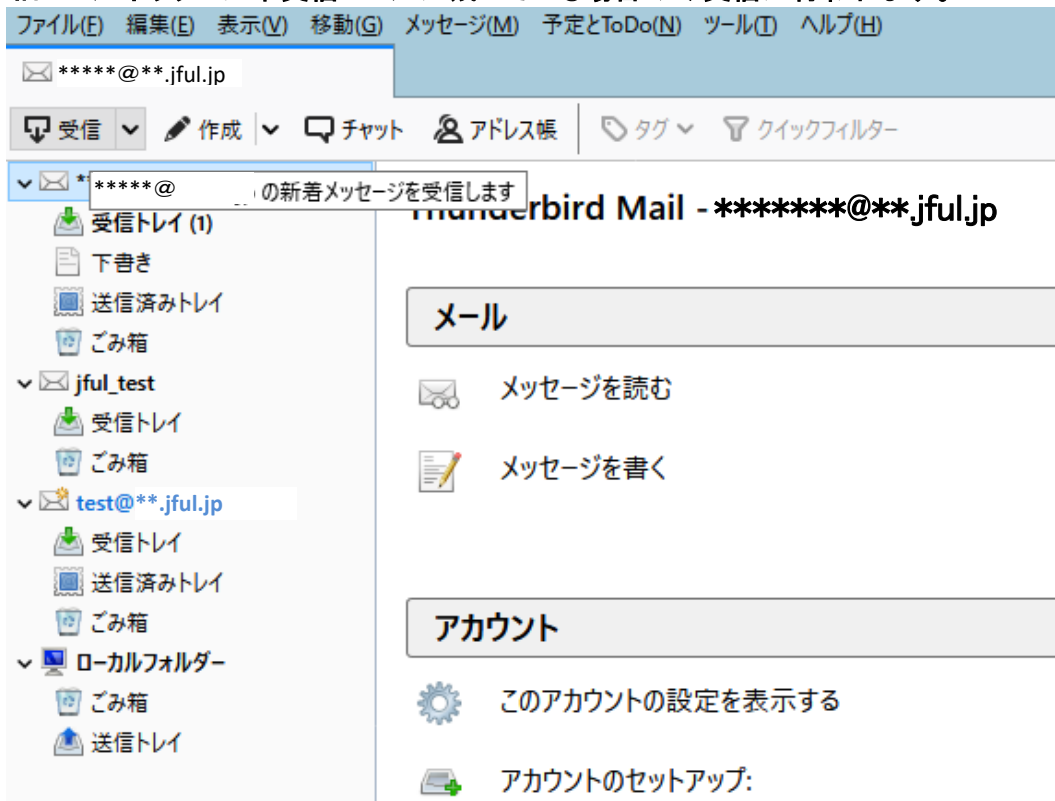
ファイル(F) 編集(E) 表示(V) 移動(G) メッセージ(M) 予定とToDo(N) ツール(T) ヘルプ(H)

*****@**.jful.jp

受信 作成 チャット アドレス帳 タグ クイックフィルター

*****@ の新着メッセージを受信します

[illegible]nderbird Mail - *******@**.jful.jp

受信トレイ (1)
下書き
送信済みトレイ
ごみ箱
jful_test
受信トレイ
ごみ箱
test@**.jful.jp
受信トレイ
送信済みトレイ
ごみ箱
ローカルフォルダー
ごみ箱
送信トレイ

メール

メッセージを読む

メッセージを書く

アカウント

このアカウントの設定を表示する

アカウントのセットアップ: